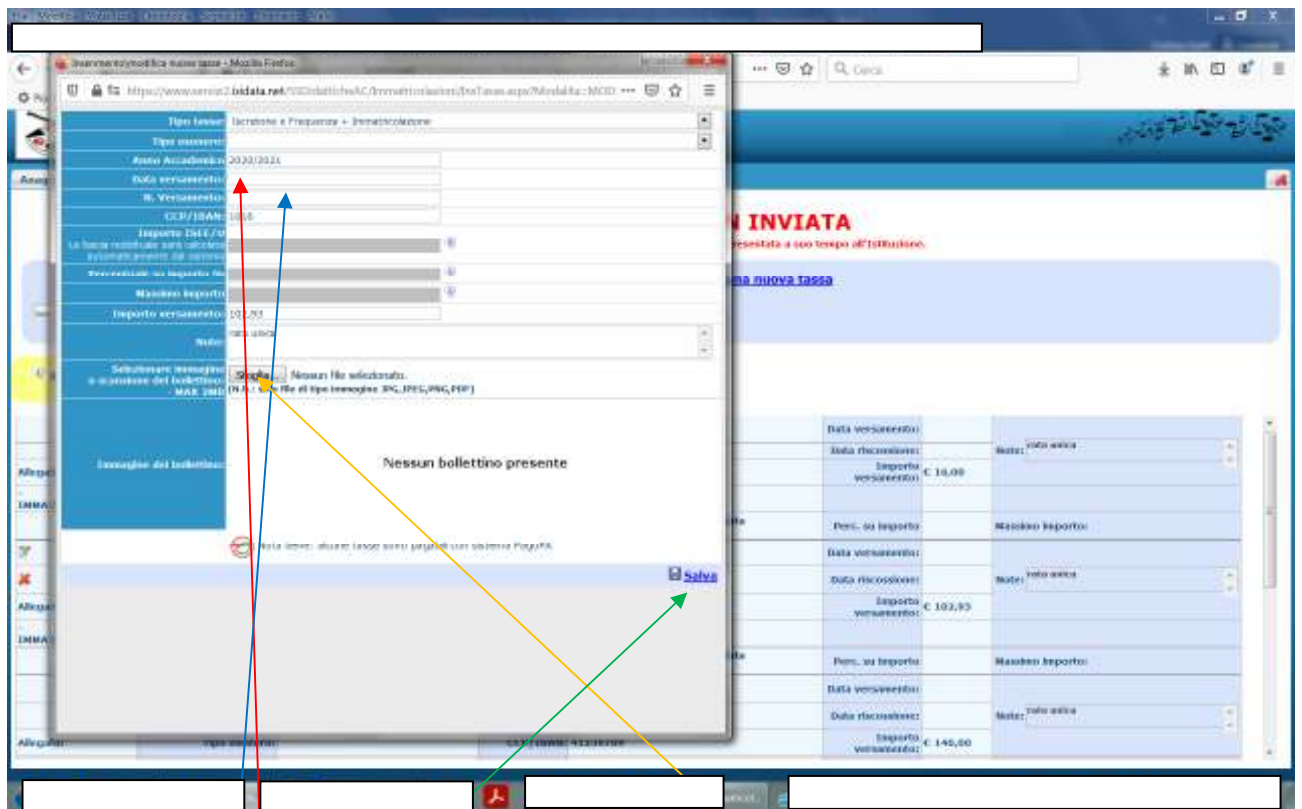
Inserimento/modifica nuove tasse - Mozilla Firefox

https://www.servizi2.isidata.net/SSDidatticheAC/Immatricolazioni/InsTasse.aspx?Modalita=MOD

Cerca

| | |
|---|---|
| Tipo tassa: | Iscrizione e Frequenza + Immatricolazione |
| Tipo numero: | |
| Anno Accademico: | 2020/2021 |
| Data versamento: | |
| N. Versamento: | |
| CCP/IBAN: | 1016 |
| Importo ISEE/U La tassa modificata sarà calcolata automaticamente dal sistema | |
| Percentuale su importo ISE | |
| Massimo Importo: | |
| Importo versamento: | 102,93 |
| Note: | rata unica |
| Selezionare immagine o scansione del bollettino: - MAX 2MB | Sfoglia... Nessun file selezionato. (N.B.: Solo file di tipo immagine JPG,JPEG,PNG,PDF) |
| Immagine del bollettino: | Nessun bollettino presente |

Nota bene: alcune tasse sono pagabili con sistema PagoPA

Salva

N INVIATA

presentata a suo tempo all'Istituzione.

una nuova tassa

| | | | |
|---|---|---|---|
| Data versamento: | | Note: rata unica | |
| Data riscossione: | | | |
| Importo versamento: | € 16,00 | | |
| Perc. su importo: | | Massimo Importo: | |
| Data versamento: | | Note: rata unica | |
| Data riscossione: | | | |
| Importo versamento: | € 102,93 | | |
| Perc. su importo: | | Massimo Importo: | |
| Data versamento: | | Note: rata unica | |
| Data riscossione: | | | |
| Importo versamento: | € 140,00 | | |

Allegati

IMMA

Tipo numero:

CCP/IBAN: 41238709